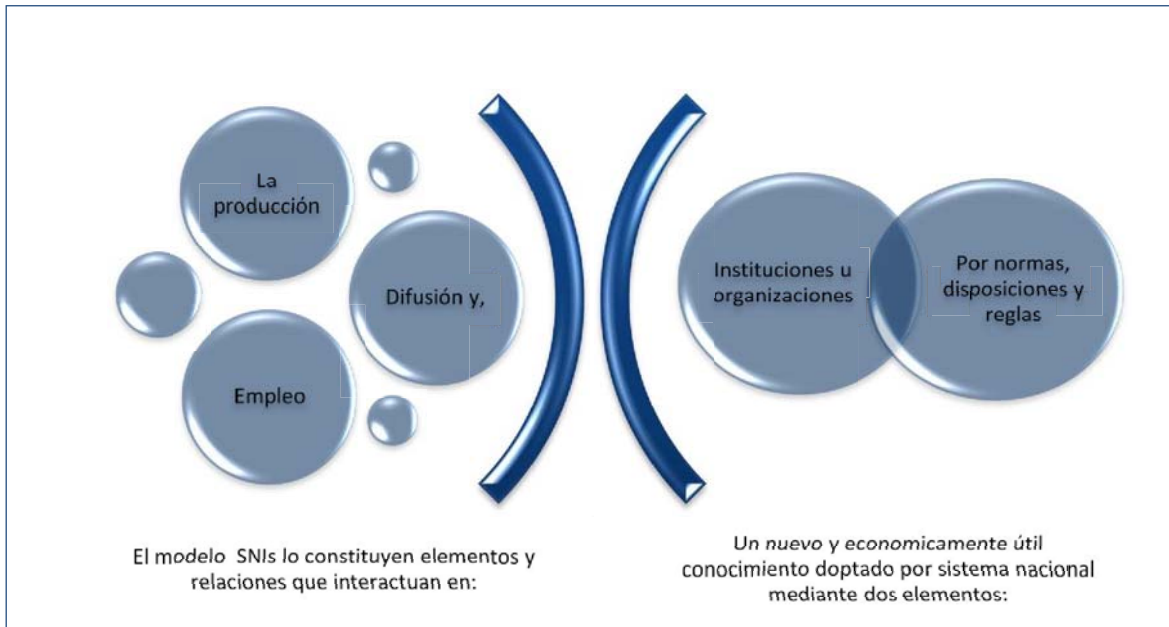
La producción

Difusión y,

Empleo

Instituciones u organizaciones

Por normas, disposiciones y reglas

El modelo SNIs lo constituyen elementos y relaciones que interactuan en:

Un nuevo y economicamente útil conocimiento doptado por sistema nacional mediante dos elementos: